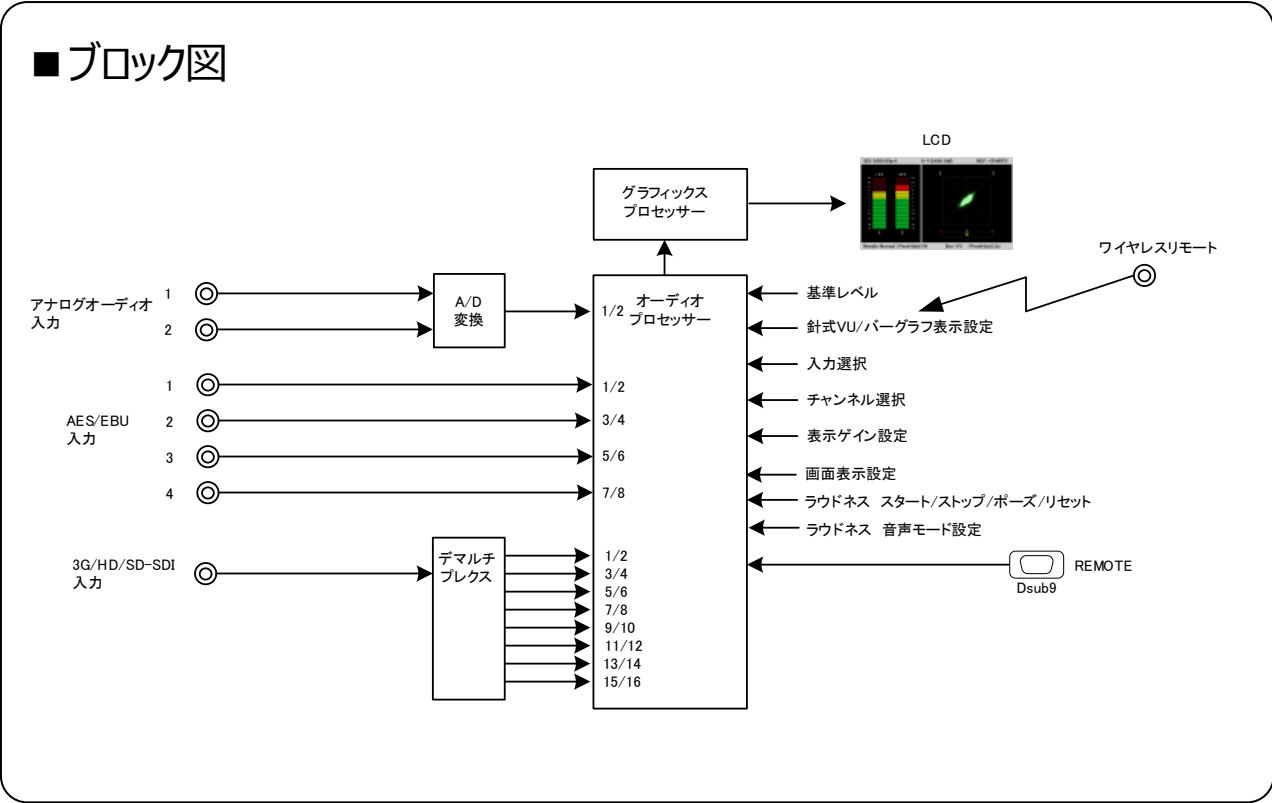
■ブロック図

LCD

グラフィックス
プロセッサー

ワイヤレスリモート

アナログオーディオ
入力

1
2

A/D
変換

1/2

オーディオ
プロセッサー

基準レベル

針式VU/バーグラフ表示設定

入力選択

AES/EBU
入力

1
2
3
4

1/2
3/4
5/6
7/8

チャンネル選択

表示ゲイン設定

画面表示設定

ラウドネス スタート/ストップ/ポーズ/リセット

ラウドネス 音声モード設定

3G/HD/SD-SDI
入力

デマルチ
プレクス

1/2
3/4
5/6
7/8
9/10
11/12
13/14
15/16

REMOTE

Dsub9